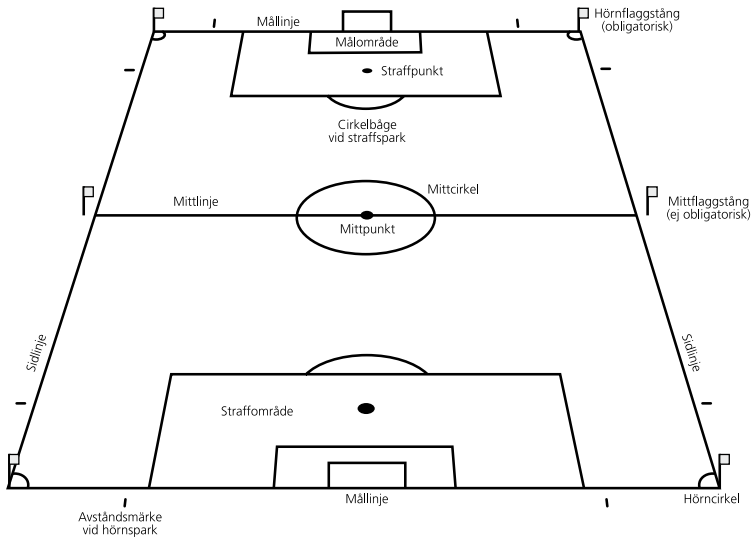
Mållinje
Hörnflaggstång
(obligatorisk)
Målområde
Straffpunkt
Cirkelbåge
vid straffspark
Mittcirkel
Mittlinje
Mittflaggstång
(ej obligatorisk)
Mittpunkt
Sidlinje
Sidlinje
Straffområde
Avståndsmärke
vid hörnspark
Mållinje
Hörncirkel